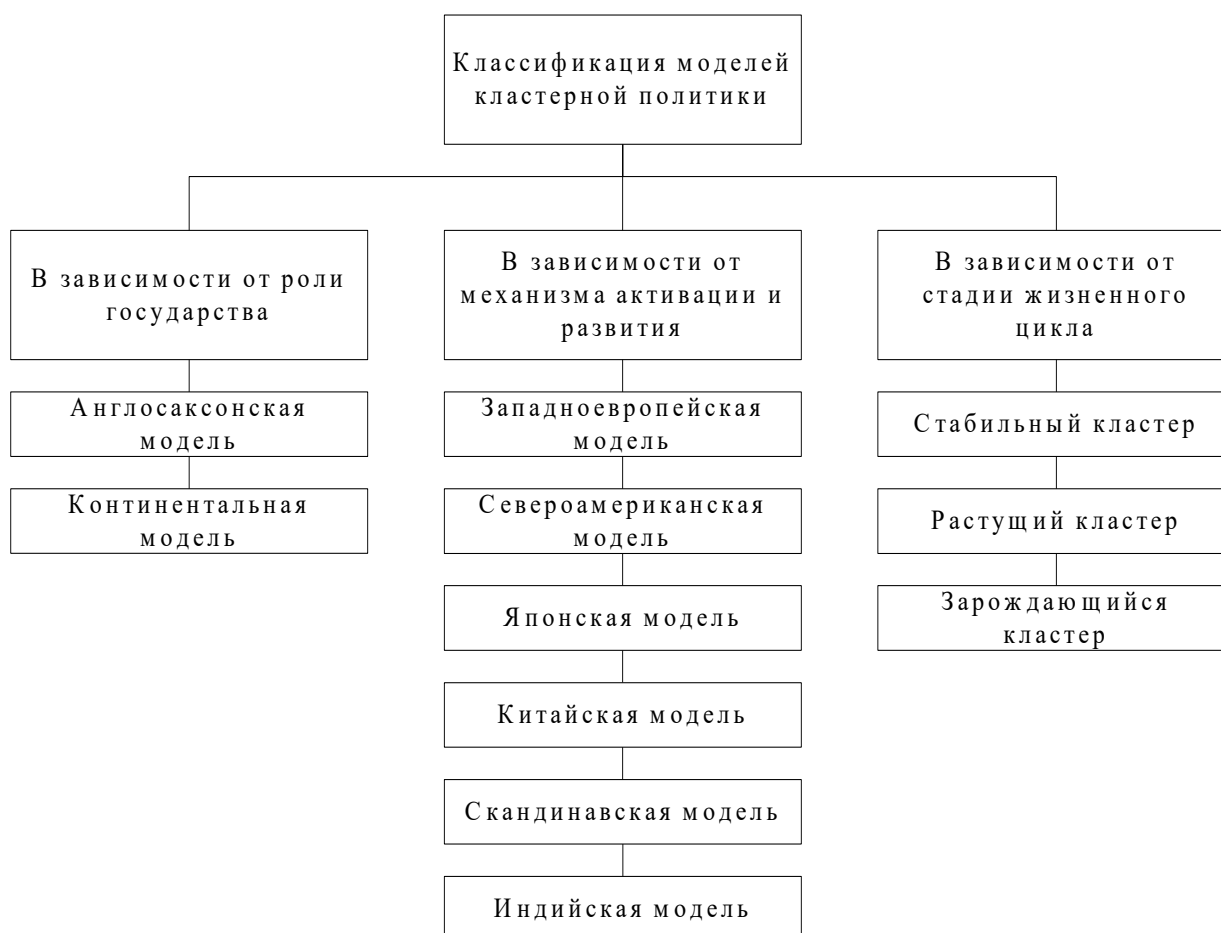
Классификация моделей кластерной политики

В зависимости от роли государства

Англосаксонская модель

Континентальная модель

В зависимости от механизма активации и развития

Западноевропейская модель

Североамериканская модель

Японская модель

Китайская модель

Скандинавская модель

Индийская модель

В зависимости от стадии жизненного цикла

Стабильный кластер

Растущий кластер

Зарождающийся кластер